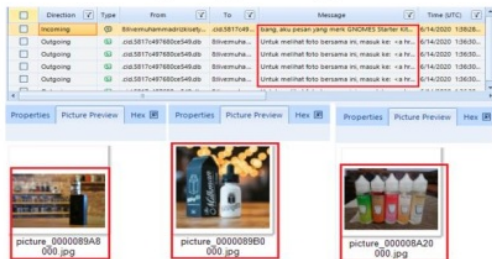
| | Direction | Type | From | To | Message | Time (UTC) |
|---|---|---|---|---|---|---|
| | Incoming | | Bilvemuhammadrizkisety... | .cid.5817c49... | bang, aku pesan yang merk GNOMES Starter Kit... | 6/14/2020 1:58:28... |
| | Outgoing | | .cid.5817c497680ce549.db | Bilvemuhammad... | Untuk melihat foto bersama ini, masuk ke: <a hr... | 6/14/2020 1:56:30... |
| | Outgoing | | .cid.5817c497680ce549.db | Bilvemuhammad... | Untuk melihat foto bersama ini, masuk ke: <a hr... | 6/14/2020 1:56:30... |
| | Outgoing | | .cid.5817c497680ce549.db | Bilvemuhammad... | Untuk melihat foto bersama ini, masuk ke: <a hr... | 6/14/2020 1:56:30... |
| | Outgoing | | .cid.5817c497680ce549.db | Bilvemuhammad... | Untuk melihat foto bersama ini, masuk ke: <a hr... | 6/14/2020 1:56:30... |

Properties | Picture Preview | Hex

picture_0000089A8000.jpg

Properties | Picture Preview | Hex

picture_0000089B0000.jpg

Properties | Picture Preview | Hex

picture_000008A20000.jpg